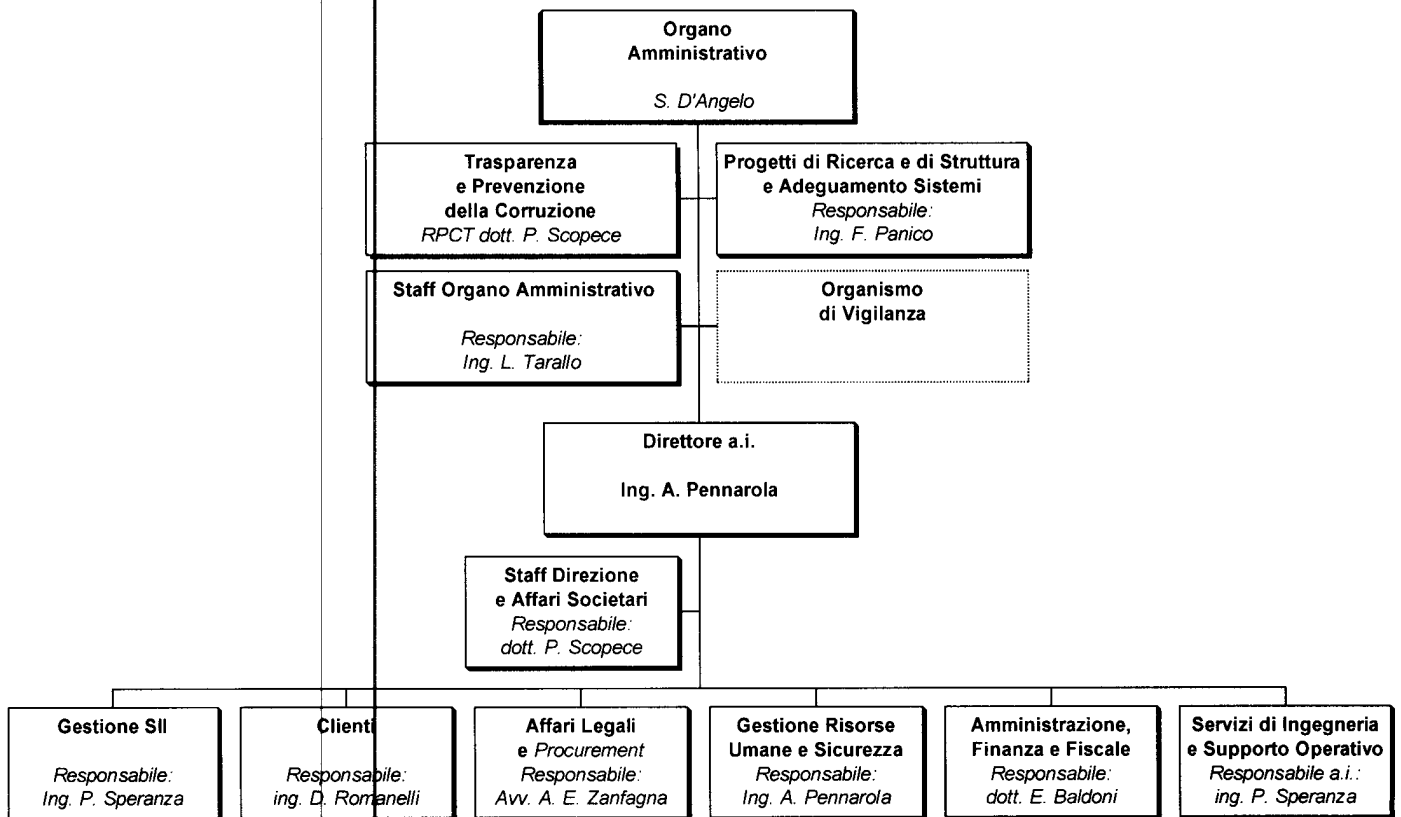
Organo Amministrativo

S. D'Angelo

Trasparenza e Prevenzione della Corruzione
RPCT dott. P. Scopece

Progetti di Ricerca e di Struttura e Adeguamento Sistemi
Responsabile:
Ing. F. Panico

Staff Organo Amministrativo

Responsabile:
Ing. L. Tarallo

Organismo di Vigilanza

Direttore a.i.

Ing. A. Pennarola

Staff Direzione e Affari Societari
Responsabile:
dott. P. Scopece

Gestione SII

Responsabile:
Ing. P. Speranza

Clienti

Responsabile:
ing. D. Romanelli

Affari Legali e Procurement
Responsabile:
Avv. A. E. Zanfagna

Gestione Risorse Umane e Sicurezza
Responsabile:
Ing. A. Pennarola

Amministrazione, Finanza e Fiscale
Responsabile:
dott. E. Baldoni

Servizi di Ingegneria e Supporto Operativo
Responsabile a.i.:
ing. P. Speranza